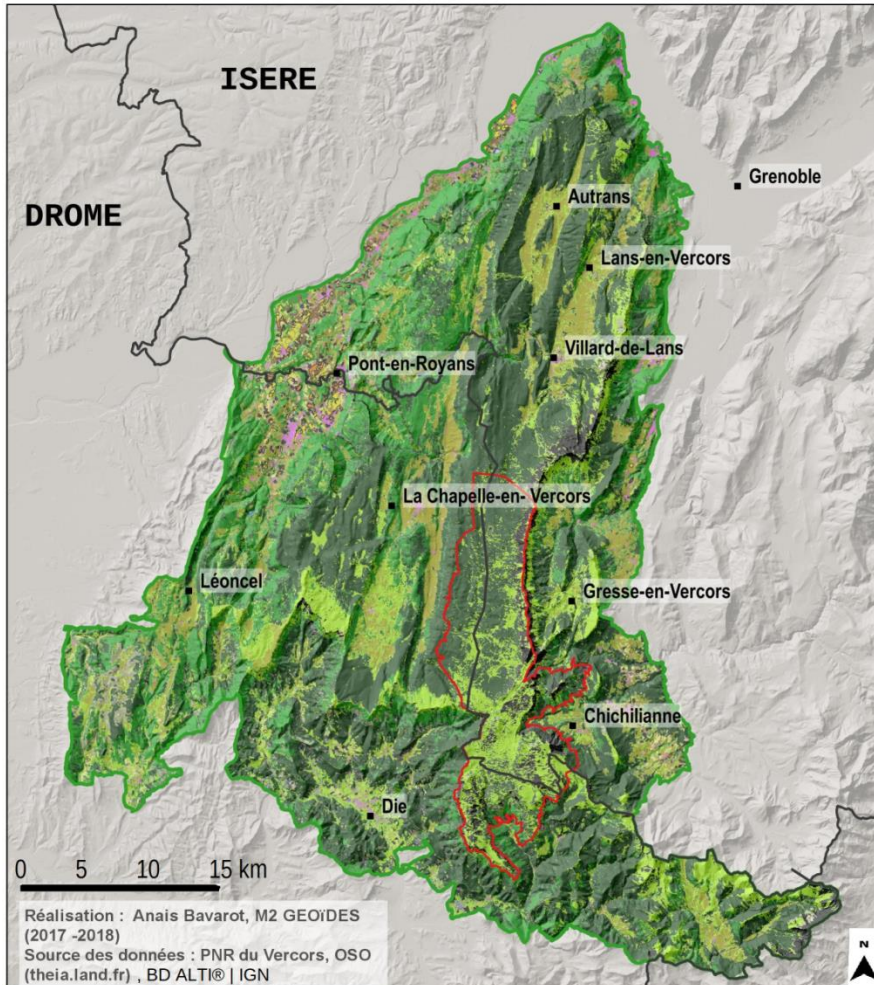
ISERE

DROME

Grenoble

Autrans

Lans-en-Vercors

Villard-de-Lans

Pont-en-Royans

La Chapelle-en- Vercors

Léoncel

Gresse-en-Vercors

Chichilianne

Die

0 5 10 15 km

Réalisation : Anaïs Bavarot, M2 GEOÏDES (2017 -2018)
Source des données : PNR du Vercors, OSO (theia.land.fr) , BD ALTI® | IGN

N